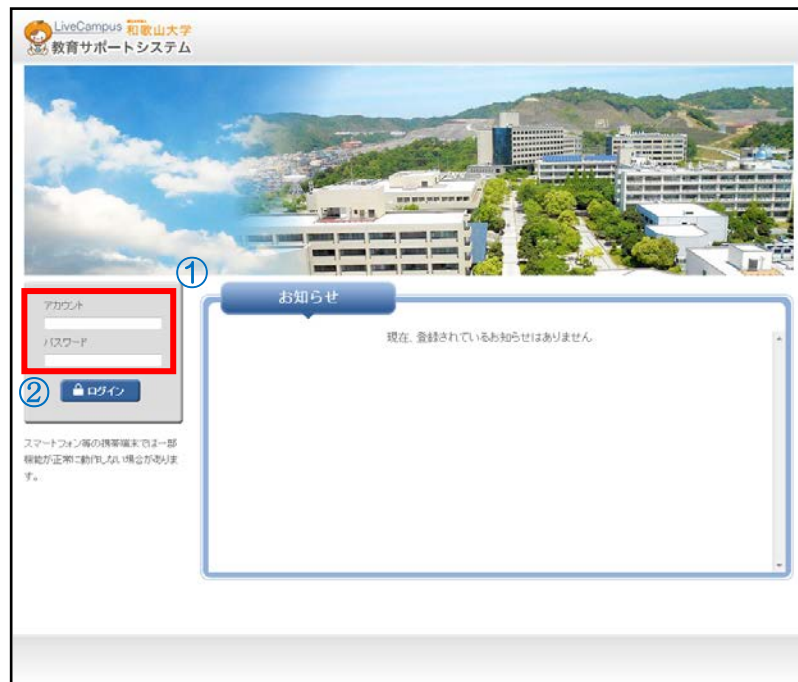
LiveCampus 和歌山大学
教育サポートシステム

①

アカウント

パスワード

② ログイン

スマートフォン等の携帯端末では一部機能が正常に動作しない場合があります。

お知らせ

現在、登録されているお知らせはありません。